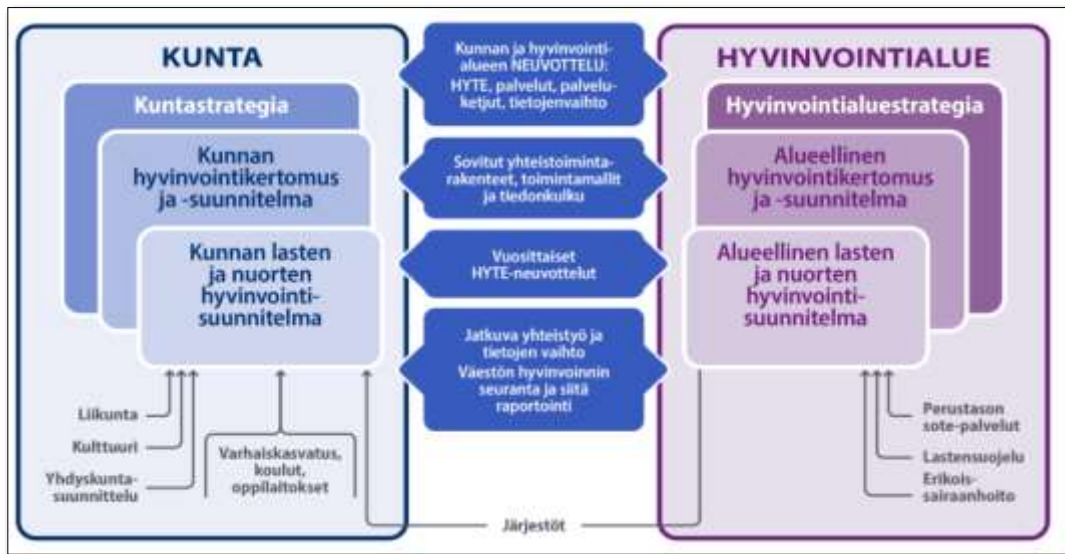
KUNTA

Kuntastrategia

Kunnan hyvinvointikertomus ja -suunnitelma

Kunnan lasten ja nuorten hyvinvointisuunnitelma

Liikunta

Kulttuuri

Yhdyskuntasuunnittelu

Varhaiskasvatus, koulut, oppilaitokset

Kunnan ja hyvinvointialueen NEUVOTTELU: HYTE, palvelut, palveluketjut, tietojenvaihto

Sovitut yhteistoimintarakenteet, toimintamallit ja tiedonkulku

Vuosittaiset HYTE-neuvottelut

Jatkuva yhteistyö ja tietojen vaihto
Väestön hyvinvoinnin seuranta ja siitä raportointi

Järjestöt

HYVINVOINTIALUE

Hyvinvointialuestrategia

Alueellinen hyvinvointikertomus ja -suunnitelma

Alueellinen lasten ja nuorten hyvinvointisuunnitelma

Perustason sote-palvelut

Lastensuojelu

Erikoissairaanhoito